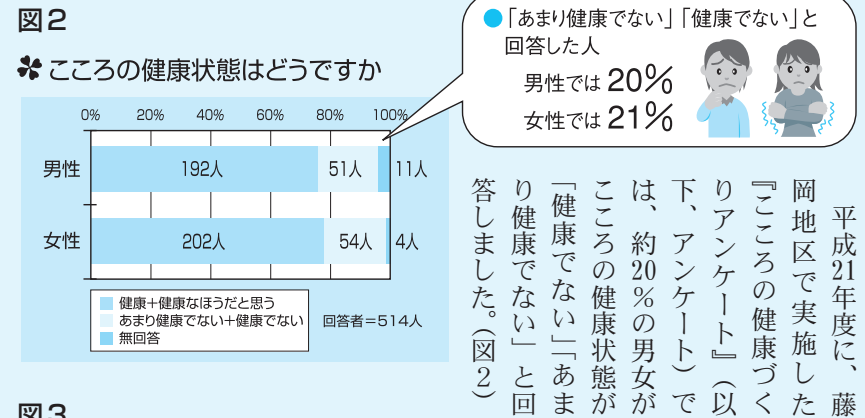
図2

こころの健康状態はどうですか

| | 0% 20% 40% 60% 80% 100% | | |
|---|---|---|---|
| 男性 | 192人 | 51人 | 11人 |
| 女性 | 202人 | 54人 | 4人 |

健康+健康なほうだと思う
あまり健康でない+健康でない
無回答

回答者=514人

「あまり健康でない」「健康でない」と回答した人
男性では 20%
女性では 21%

平成21年度に、藤岡地区で実施した『こころの健康づくりアンケート』(以下、アンケート)では、約20%の男女がこころの健康状態が「健康でない」「あまり健康でない」と回答しました。(図2)

図3